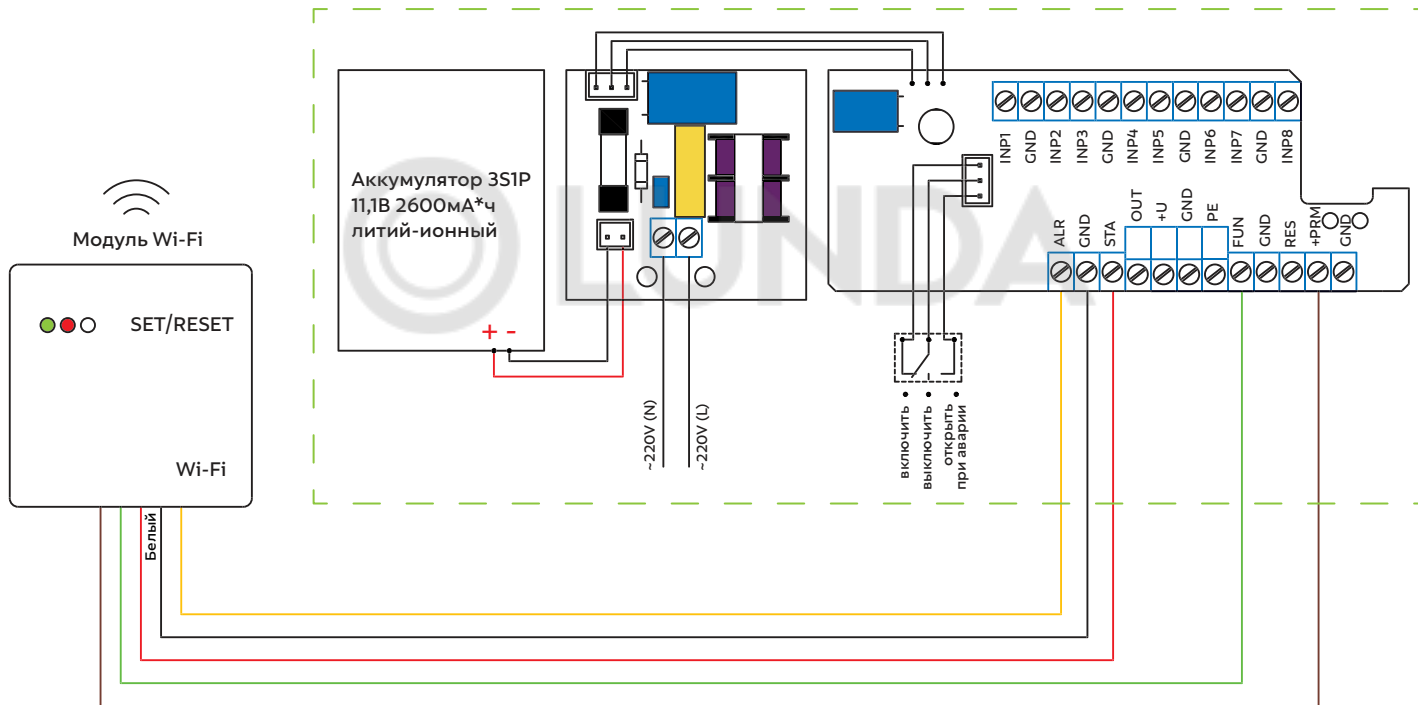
Модуль Wi-Fi

SET/RESET

Wi-Fi

Белый

Аккумулятор 3S1P
11,1В 2600мА*ч
литий-ионный

+ -

~220V (N)

~220V (L)

INP1 GND INP2 INP3 GND INP4 INP5 GND INP6 INP7 GND INP8

ALR GND STA OUT +U GND PE FUN GND RES +PRM GND

включить

выключить

открыть
при аварии

LUNDA